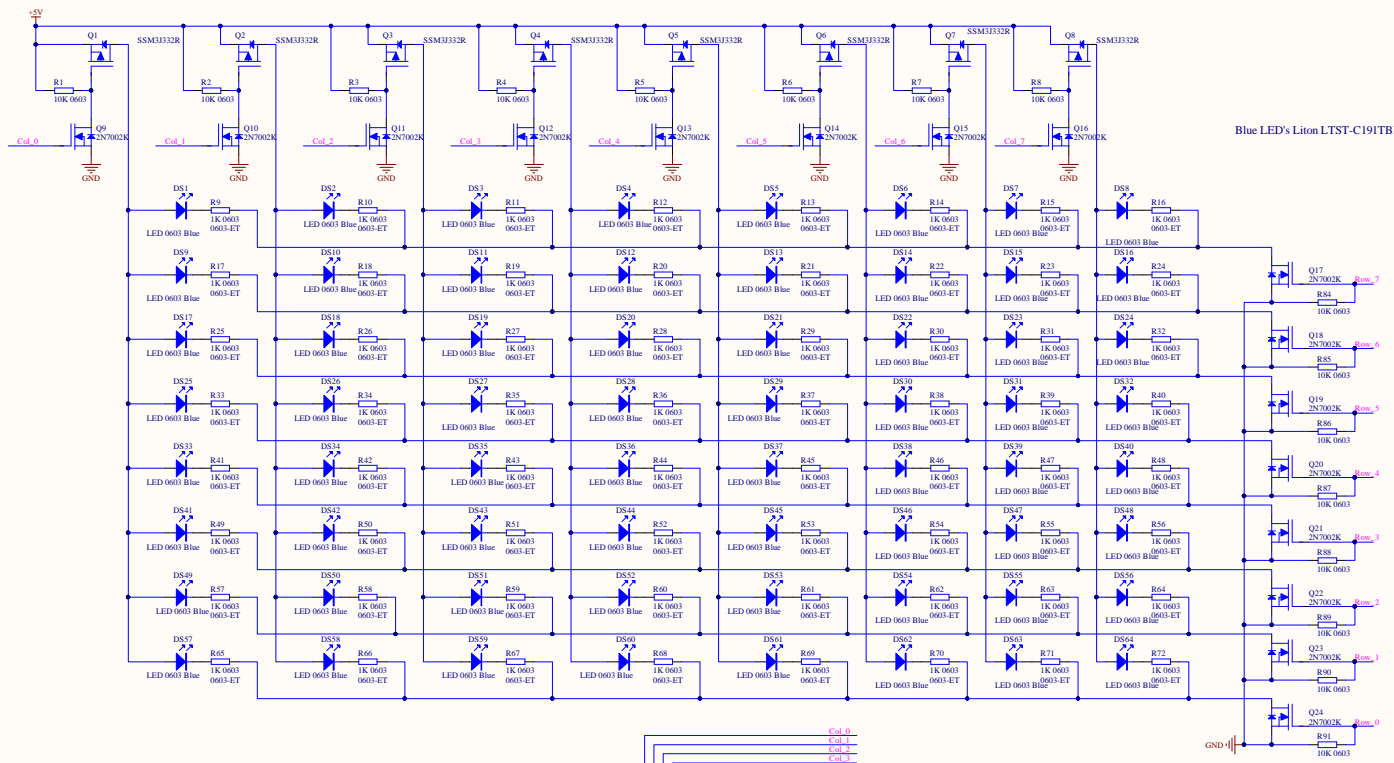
+5V

Q1 SSM3J332R
Q2 SSM3J332R
Q3 SSM3J332R
Q4 SSM3J332R
Q5 SSM3J332R
Q6 SSM3J332R
Q7 SSM3J332R
Q8 SSM3J332R

R1 10K 0603
R2 10K 0603
R3 10K 0603
R4 10K 0603
R5 10K 0603
R6 10K 0603
R7 10K 0603
R8 10K 0603

Col_0 Q9 2N7002K GND
Col_1 Q10 2N7002K GND
Col_2 Q11 2N7002K GND
Col_3 Q12 2N7002K GND
Col_4 Q13 2N7002K GND
Col_5 Q14 2N7002K GND
Col_6 Q15 2N7002K GND
Col_7 Q16 2N7002K GND

Blue LED's Liton LTST-C191TB

DS1 LED 0603 Blue R9 1K 0603 0603-ET
DS2 LED 0603 Blue R10 1K 0603 0603-ET
DS3 LED 0603 Blue R11 1K 0603 0603-ET
DS4 LED 0603 Blue R12 1K 0603 0603-ET
DS5 LED 0603 Blue R13 1K 0603 0603-ET
DS6 LED 0603 Blue R14 1K 0603 0603-ET
DS7 LED 0603 Blue R15 1K 0603 0603-ET
DS8 LED 0603 Blue R16 1K 0603 0603-ET

DS9 LED 0603 Blue R17 1K 0603 0603-ET
DS10 LED 0603 Blue R18 1K 0603 0603-ET
DS11 LED 0603 Blue R19 1K 0603 0603-ET
DS12 LED 0603 Blue R20 1K 0603 0603-ET
DS13 LED 0603 Blue R21 1K 0603 0603-ET
DS14 LED 0603 Blue R22 1K 0603 0603-ET
DS15 LED 0603 Blue R23 1K 0603 0603-ET
DS16 LED 0603 Blue R24 1K 0603 0603-ET

DS17 LED 0603 Blue R25 1K 0603 0603-ET
DS18 LED 0603 Blue R26 1K 0603 0603-ET
DS19 LED 0603 Blue R27 1K 0603 0603-ET
DS20 LED 0603 Blue R28 1K 0603 0603-ET
DS21 LED 0603 Blue R29 1K 0603 0603-ET
DS22 LED 0603 Blue R30 1K 0603 0603-ET
DS23 LED 0603 Blue R31 1K 0603 0603-ET
DS24 LED 0603 Blue R32 1K 0603 0603-ET

DS25 LED 0603 Blue R33 1K 0603 0603-ET
DS26 LED 0603 Blue R34 1K 0603 0603-ET
DS27 LED 0603 Blue R35 1K 0603 0603-ET
DS28 LED 0603 Blue R36 1K 0603 0603-ET
DS29 LED 0603 Blue R37 1K 0603 0603-ET
DS30 LED 0603 Blue R38 1K 0603 0603-ET
DS31 LED 0603 Blue R39 1K 0603 0603-ET
DS32 LED 0603 Blue R40 1K 0603 0603-ET

DS33 LED 0603 Blue R41 1K 0603 0603-ET
DS34 LED 0603 Blue R42 1K 0603 0603-ET
DS35 LED 0603 Blue R43 1K 0603 0603-ET
DS36 LED 0603 Blue R44 1K 0603 0603-ET
DS37 LED 0603 Blue R45 1K 0603 0603-ET
DS38 LED 0603 Blue R46 1K 0603 0603-ET
DS39 LED 0603 Blue R47 1K 0603 0603-ET
DS40 LED 0603 Blue R48 1K 0603 0603-ET

DS41 LED 0603 Blue R49 1K 0603 0603-ET
DS42 LED 0603 Blue R50 1K 0603 0603-ET
DS43 LED 0603 Blue R51 1K 0603 0603-ET
DS44 LED 0603 Blue R52 1K 0603 0603-ET
DS45 LED 0603 Blue R53 1K 0603 0603-ET
DS46 LED 0603 Blue R54 1K 0603 0603-ET
DS47 LED 0603 Blue R55 1K 0603 0603-ET
DS48 LED 0603 Blue R56 1K 0603 0603-ET

DS49 LED 0603 Blue R57 1K 0603 0603-ET
DS50 LED 0603 Blue R58 1K 0603 0603-ET
DS51 LED 0603 Blue R59 1K 0603 0603-ET
DS52 LED 0603 Blue R60 1K 0603 0603-ET
DS53 LED 0603 Blue R61 1K 0603 0603-ET
DS54 LED 0603 Blue R62 1K 0603 0603-ET
DS55 LED 0603 Blue R63 1K 0603 0603-ET
DS56 LED 0603 Blue R64 1K 0603 0603-ET

DS57 LED 0603 Blue R65 1K 0603 0603-ET
DS58 LED 0603 Blue R66 1K 0603 0603-ET
DS59 LED 0603 Blue R67 1K 0603 0603-ET
DS60 LED 0603 Blue R68 1K 0603 0603-ET
DS61 LED 0603 Blue R69 1K 0603 0603-ET
DS62 LED 0603 Blue R70 1K 0603 0603-ET
DS63 LED 0603 Blue R71 1K 0603 0603-ET
DS64 LED 0603 Blue R72 1K 0603 0603-ET

Q17 2N7002K Row_7 R84 10K 0603
Q18 2N7002K Row_6 R85 10K 0603
Q19 2N7002K Row_5 R86 10K 0603
Q20 2N7002K Row_4 R87 10K 0603
Q21 2N7002K Row_3 R88 10K 0603
Q22 2N7002K Row_2 R89 10K 0603
Q23 2N7002K Row_1 R90 10K 0603
Q24 2N7002K Row_0 R91 10K 0603

GND

Col_0
Col_1
Col_2
Col_3